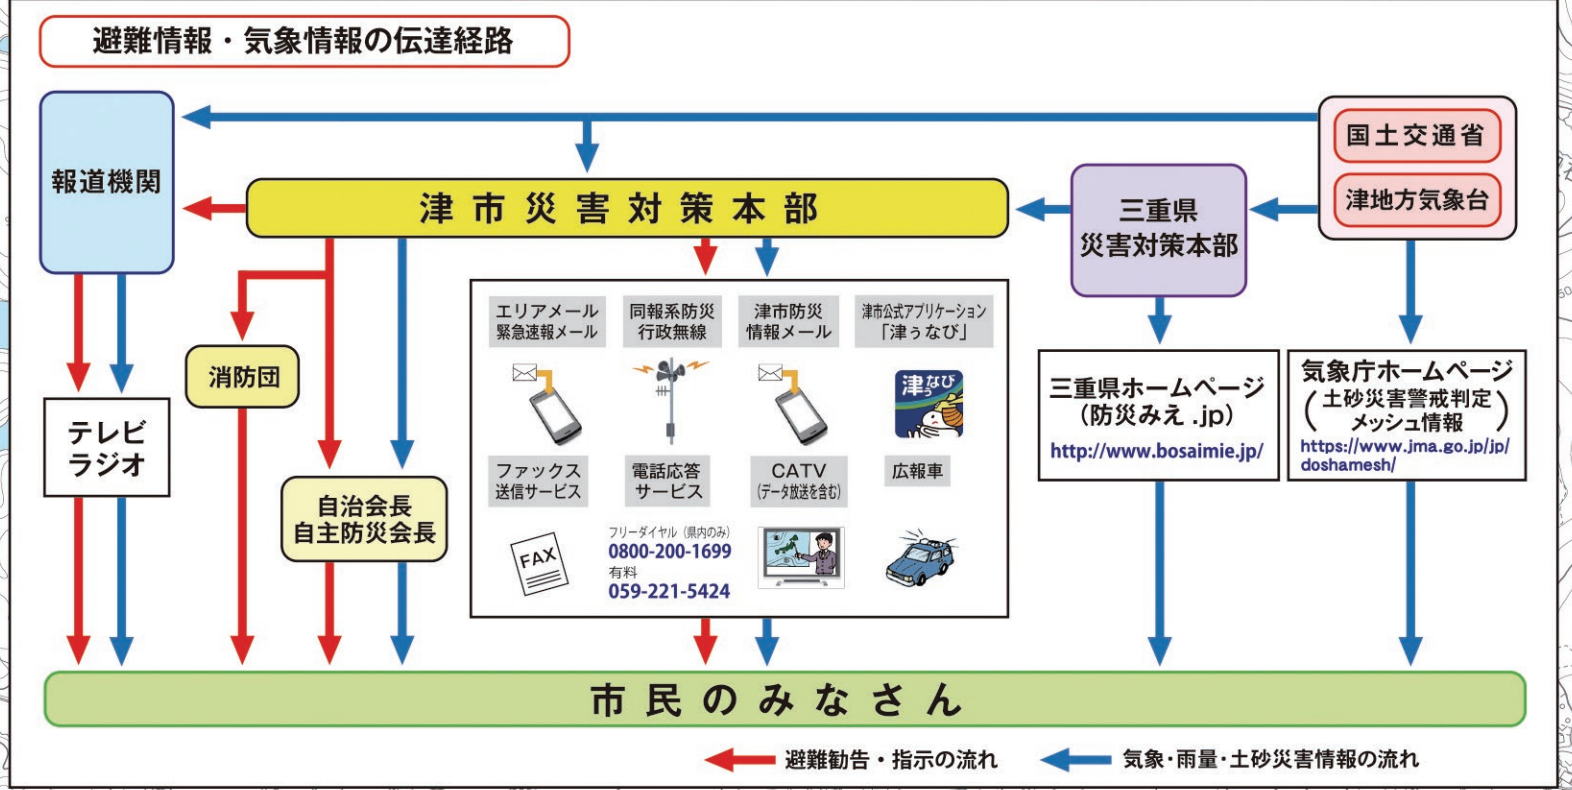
避難情報・気象情報の伝達経路

報道機関

国土交通省

津地方気象台

津市災害対策本部

三重県
災害対策本部

消防団

テレビ
ラジオ

自治会長
自主防災会長

エリアメール
緊急速報メール

同報系防災
行政無線

津市防災
情報メール

津市公式アプリケーション
「津うなび」

津なび

ファックス
送信サービス

電話応答
サービス

CATV
(データ放送を含む)

広報車

FAX

フリーダイヤル（県内のみ）
0800-200-1699
有料
059-221-5424

三重県ホームページ
（防災みえ.jp）
http://www.bosaimie.jp/

気象庁ホームページ
（土砂災害警戒判定メッシュ情報）
https://www.jma.go.jp/jp/doshamesh/

市民のみなさん

避難勧告・指示の流れ

気象・雨量・土砂災害情報の流れ